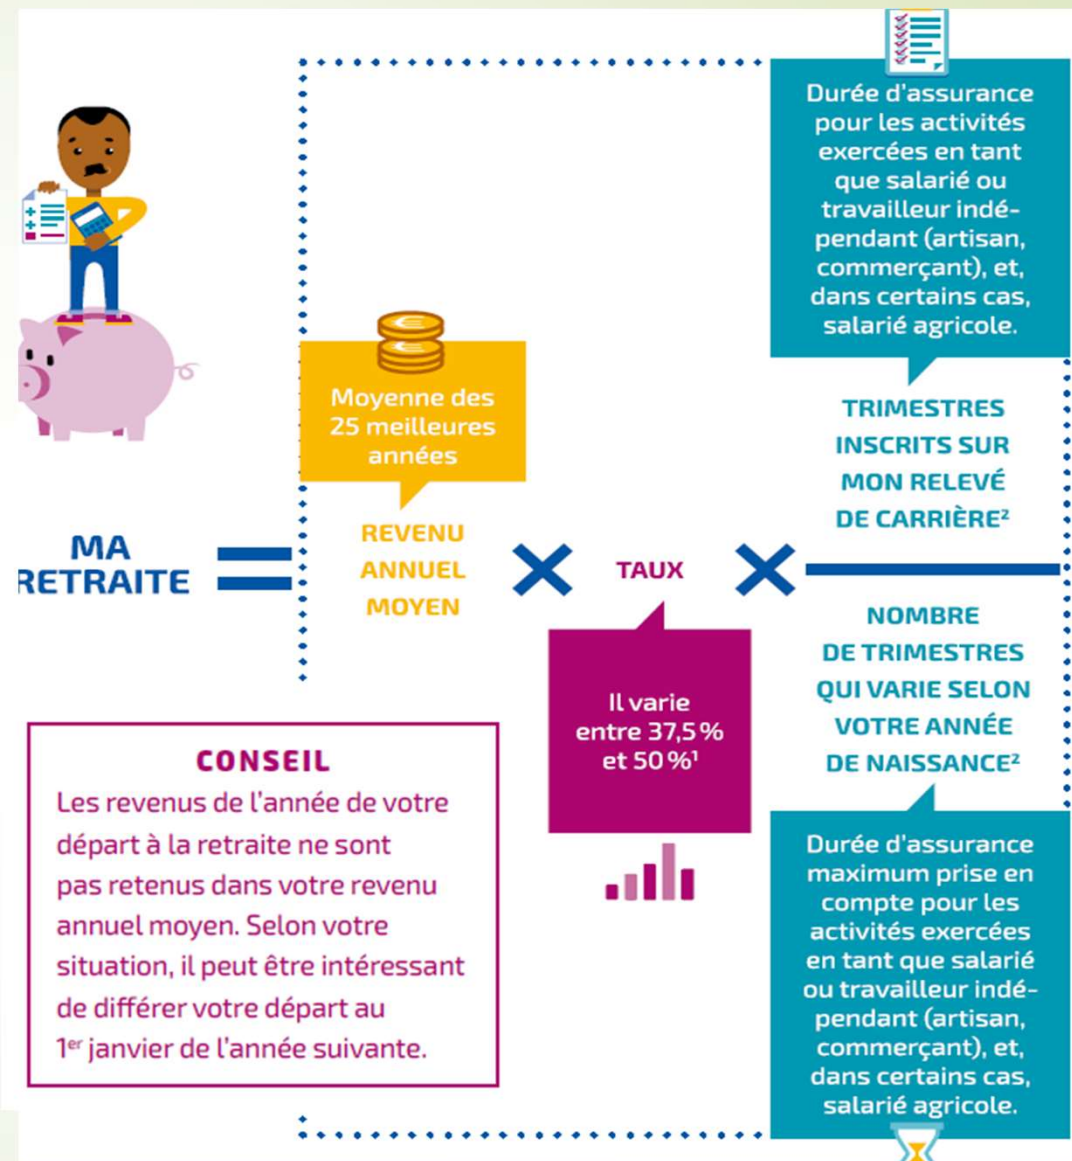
MA RETRAITE =

Moyenne des 25 meilleures années

REVENU ANNUEL MOYEN × TAUX ×

Il varie entre 37,5 % et 50 %$^1$

Durée d'assurance pour les activités exercées en tant que salarié ou travailleur indépendant (artisan, commerçant), et, dans certains cas, salarié agricole.

TRIMESTRES INSCRITS SUR MON RELEVÉ DE CARRIÈRE$^2$

NOMBRE DE TRIMESTRES QUI VARIE SELON VOTRE ANNÉE DE NAISSANCE$^2$

Durée d'assurance maximum prise en compte pour les activités exercées en tant que salarié ou travailleur indépendant (artisan, commerçant), et, dans certains cas, salarié agricole.

CONSEIL
Les revenus de l'année de votre départ à la retraite ne sont pas retenus dans votre revenu annuel moyen. Selon votre situation, il peut être intéressant de différer votre départ au 1$^{er}$ janvier de l'année suivante.